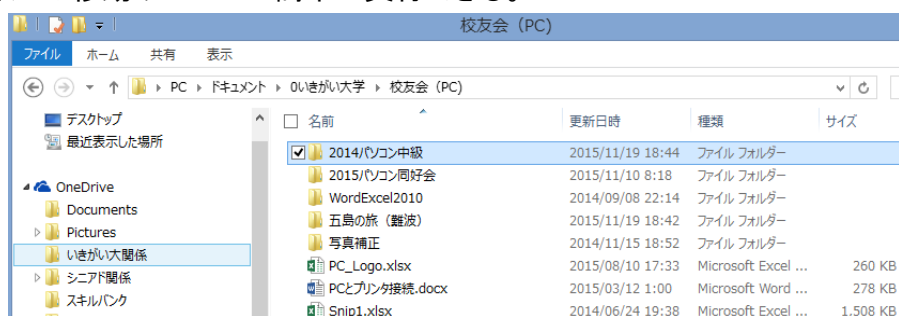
校友会（PC）

ファイル　ホーム　共有　表示

PC ▸ ドキュメント ▸ 0いきがい大学 ▸ 校友会（PC）

デスクトップ
最近表示した場所

OneDrive
Documents
Pictures
いきがい大関係
シニア関係
スキルバンク

| 名前 | 更新日時 | 種類 | サイズ |
|---|---|---|---|
| 2014パソコン中級 | 2015/11/19 18:44 | ファイル フォルダー | |
| 2015パソコン同好会 | 2015/11/10 8:18 | ファイル フォルダー | |
| WordExcel2010 | 2014/09/08 22:14 | ファイル フォルダー | |
| 五島の旅（難波） | 2015/11/19 18:42 | ファイル フォルダー | |
| 写真補正 | 2014/11/15 18:52 | ファイル フォルダー | |
| PC_Logo.xlsx | 2015/08/10 17:33 | Microsoft Excel ... | 260 KB |
| PCとプリンタ接続.docx | 2015/03/12 1:00 | Microsoft Word ... | 278 KB |
| Snip1.xlsx | 2014/06/24 19:38 | Microsoft Excel ... | 1,508 KB |